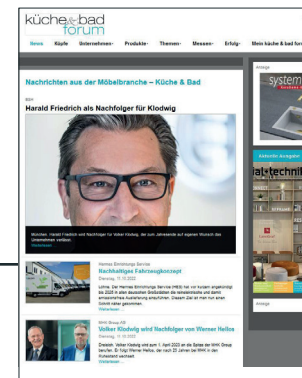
küche&bad forum

News Köpfe Unternehmen Produkte Themen Messen Erfolg Mein küche & bad forum

Nachrichten aus der Möbelbranche – Küche & Bad

Harald Friedrich als Nachfolger für Klodwig

München. Harald Friedrich wird Nachfolger von Volker Klodwig, der zum Jahresende auf eigenen Wunsch das Unternehmen verlässt.
Weiterlesen

Nachhaltiges Fahrzeugkonzept

Weiterlesen

Volker Klodwig wird Nachfolger von Werner Heilos

Weiterlesen

Anzeige

system

Aktuelle Ausgabe

al-techni

Anzeige